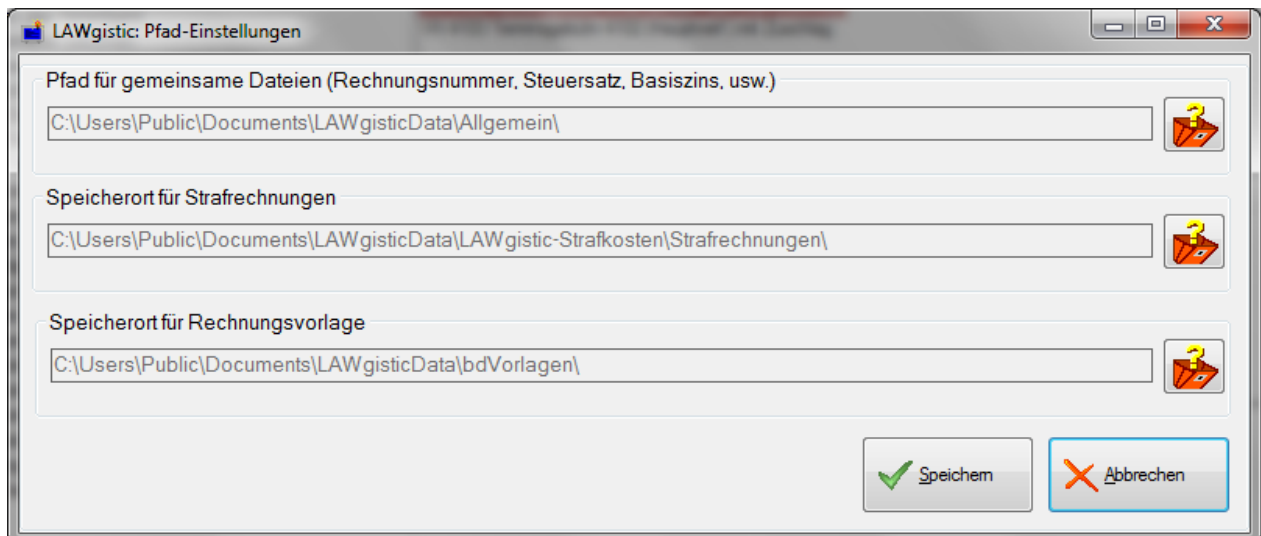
LAWgistic: Pfad-Einstellungen

Pfad für gemeinsame Dateien (Rechnungsnummer, Steuersatz, Basiszins, usw.)

C:\Users\Public\Documents\LAWgisticData\Allgemein\

Speicherort für Strafrechnungen

C:\Users\Public\Documents\LAWgisticData\LAWgistic-Strafkosten\Strafrechnungen\

Speicherort für Rechnungsvorlage

C:\Users\Public\Documents\LAWgisticData\bdVorlagen\

Speichern

Abbrechen